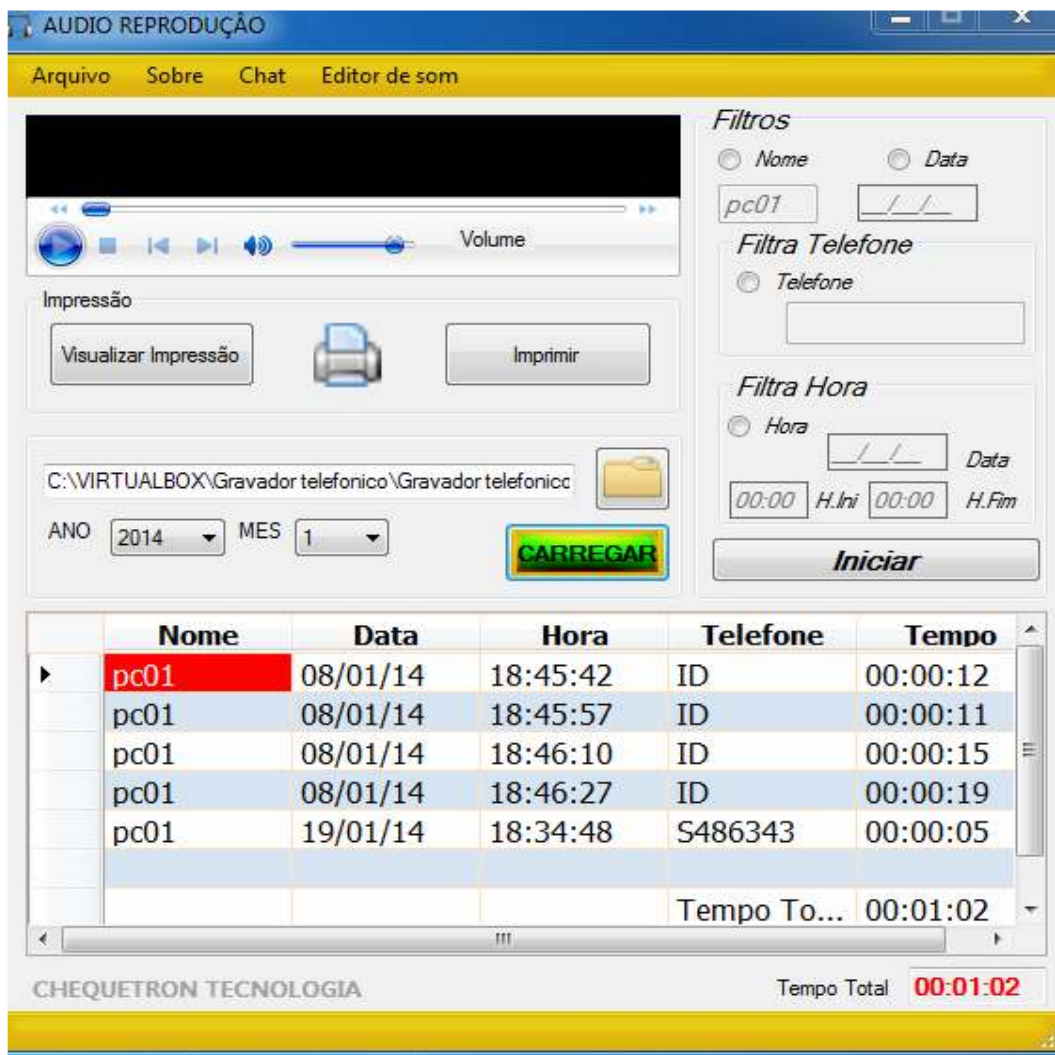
AUDIO REPRODUÇÃO

Arquivo Sobre Chat Editor de som

Volume

Impressão

Visualizar Impressão

Imprimir

C:\VIRTUALBOX\Gravador telefonico\Gravador telefonico

ANO 2014 MES 1

CARREGAR

Filtros

Nome Data

pc01 __/__/__

Filtra Telefone

Telefone

Filtra Hora

Hora

__/__/__ Data

00:00 H.Ini 00:00 H.Fim

Iniciar

| | Nome | Data | Hora | Telefone | Tempo |
|---|---|---|---|---|---|
| ▸ | pc01 | 08/01/14 | 18:45:42 | ID | 00:00:12 |
| | pc01 | 08/01/14 | 18:45:57 | ID | 00:00:11 |
| | pc01 | 08/01/14 | 18:46:10 | ID | 00:00:15 |
| | pc01 | 08/01/14 | 18:46:27 | ID | 00:00:19 |
| | pc01 | 19/01/14 | 18:34:48 | S486343 | 00:00:05 |
| | | | | | |
| | | | | Tempo To... | 00:01:02 |

CHEQUETRON TECNOLOGIA

Tempo Total 00:01:02